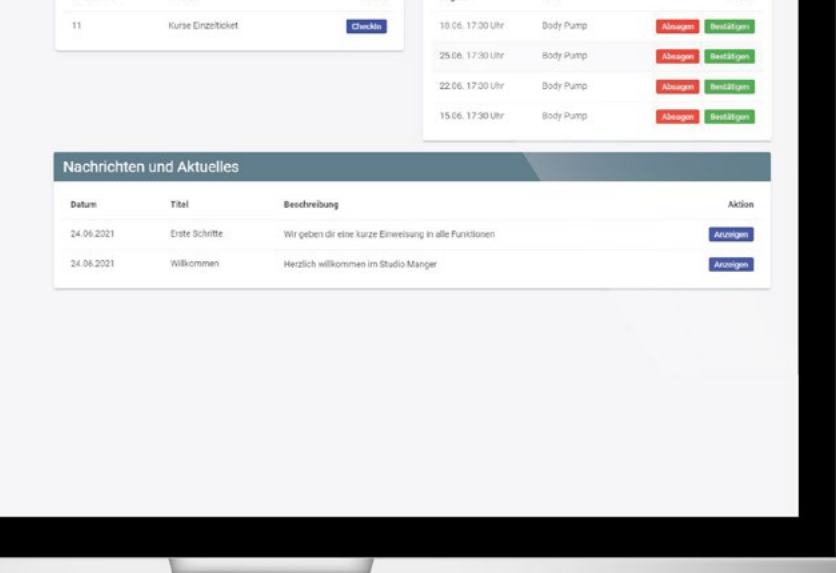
| | | |
|---|---|---|
| 11 | Kurse Einzelticket | Checkin |

| | | |
|---|---|---|
| 18.06. 17:30 Uhr | Body Pump | Absagen Bestätigen |
| 25.06. 17:30 Uhr | Body Pump | Absagen Bestätigen |
| 22.06. 17:30 Uhr | Body Pump | Absagen Bestätigen |
| 15.06. 17:30 Uhr | Body Pump | Absagen Bestätigen |

Nachrichten und Aktuelles

| Datum | Titel | Beschreibung | Aktion |
|---|---|---|---|
| 24.06.2021 | Erste Schritte | Wir geben dir eine kurze Einweisung in alle Funktionen | Anzeigen |
| 24.06.2021 | Willkommen | Herzlich willkommen im Studio Manger | Anzeigen |